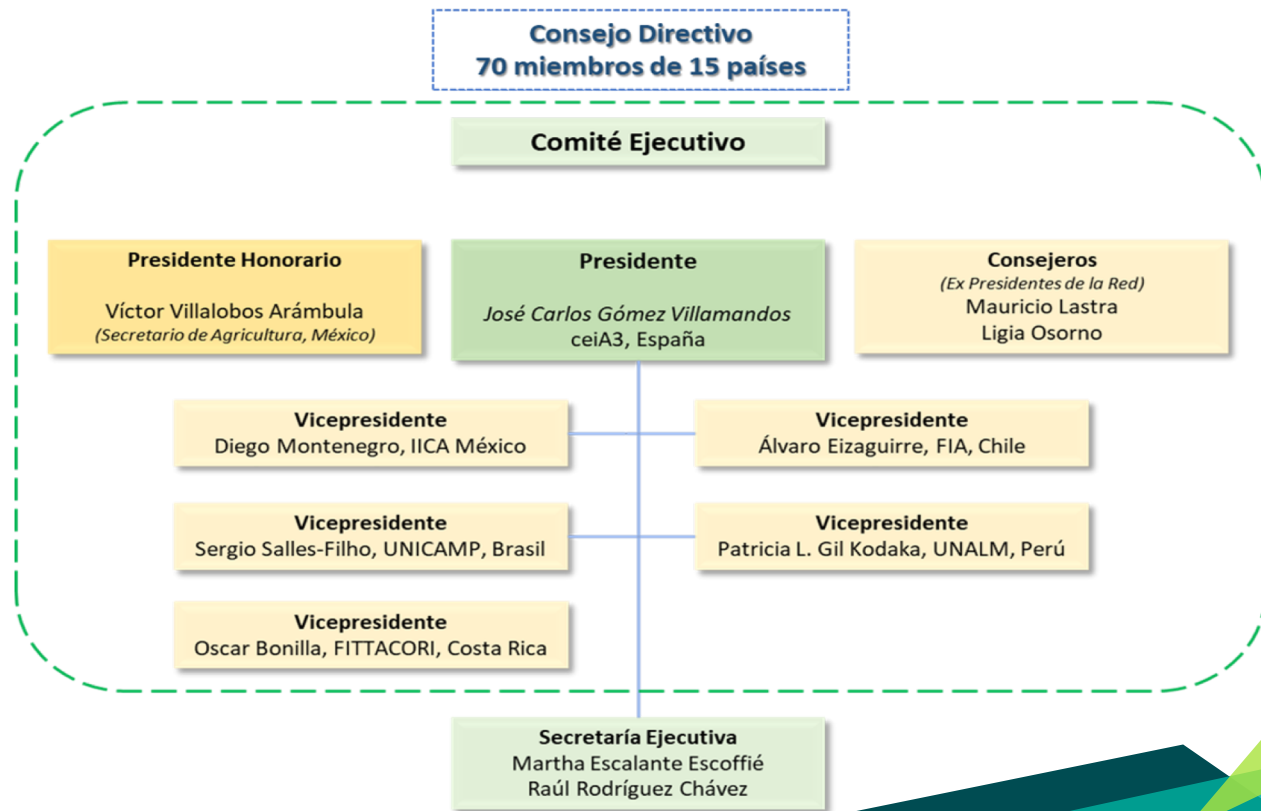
Consejo Directivo
70 miembros de 15 países

Comité Ejecutivo

Presidente Honorario
Víctor Villalobos Arámbula
(Secretario de Agricultura, México)

Presidente
José Carlos Gómez Villamandos
ceiA3, España

Consejeros
(Ex Presidentes de la Red)
Mauricio Lastra
Ligia Osorno

Vicepresidente
Diego Montenegro, IICA México

Vicepresidente
Álvaro Eizaguirre, FIA, Chile

Vicepresidente
Sergio Salles-Filho, UNICAMP, Brasil

Vicepresidente
Patricia L. Gil Kodaka, UNALM, Perú

Vicepresidente
Oscar Bonilla, FITTACORI, Costa Rica

Secretaría Ejecutiva
Martha Escalante Escoffié
Raúl Rodríguez Chávez